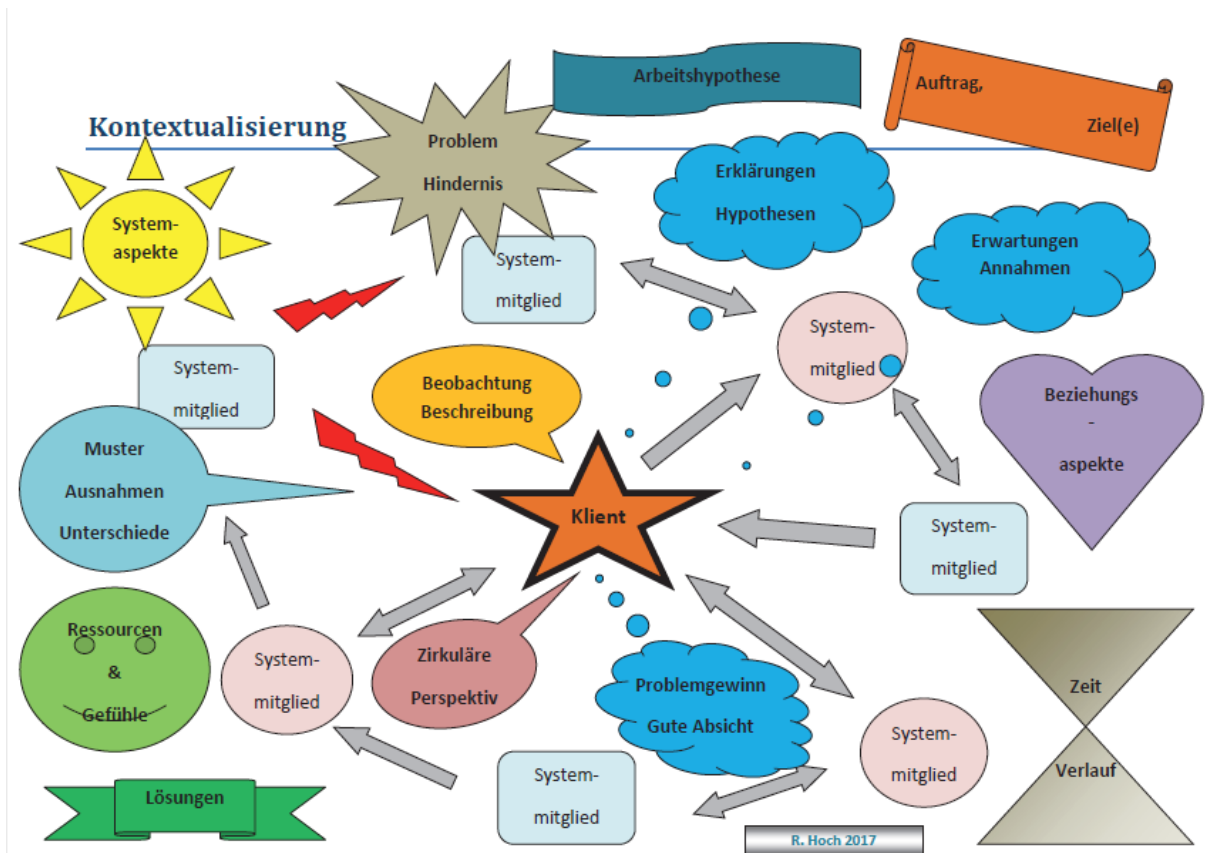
Kontextualisierung

Arbeitshypothese

Auftrag,

Ziel(e)

Problem

Hindernis

System-
aspekte

Erklärungen

Hypothesen

Erwartungen
Annahmen

System-
mitglied

System-
mitglied

System-
mitglied

Beobachtung
Beschreibung

Beziehungs
-
aspekte

Muster

Ausnahmen

Unterschiede

Klient

System-
mitglied

Ressourcen
&
Gefühle

System-
mitglied

Zirkuläre
Perspektiv

Problemgewinn
Gute Absicht

Zeit

Verlauf

System-
mitglied

Lösungen

System-
mitglied

R. Hoch 2017